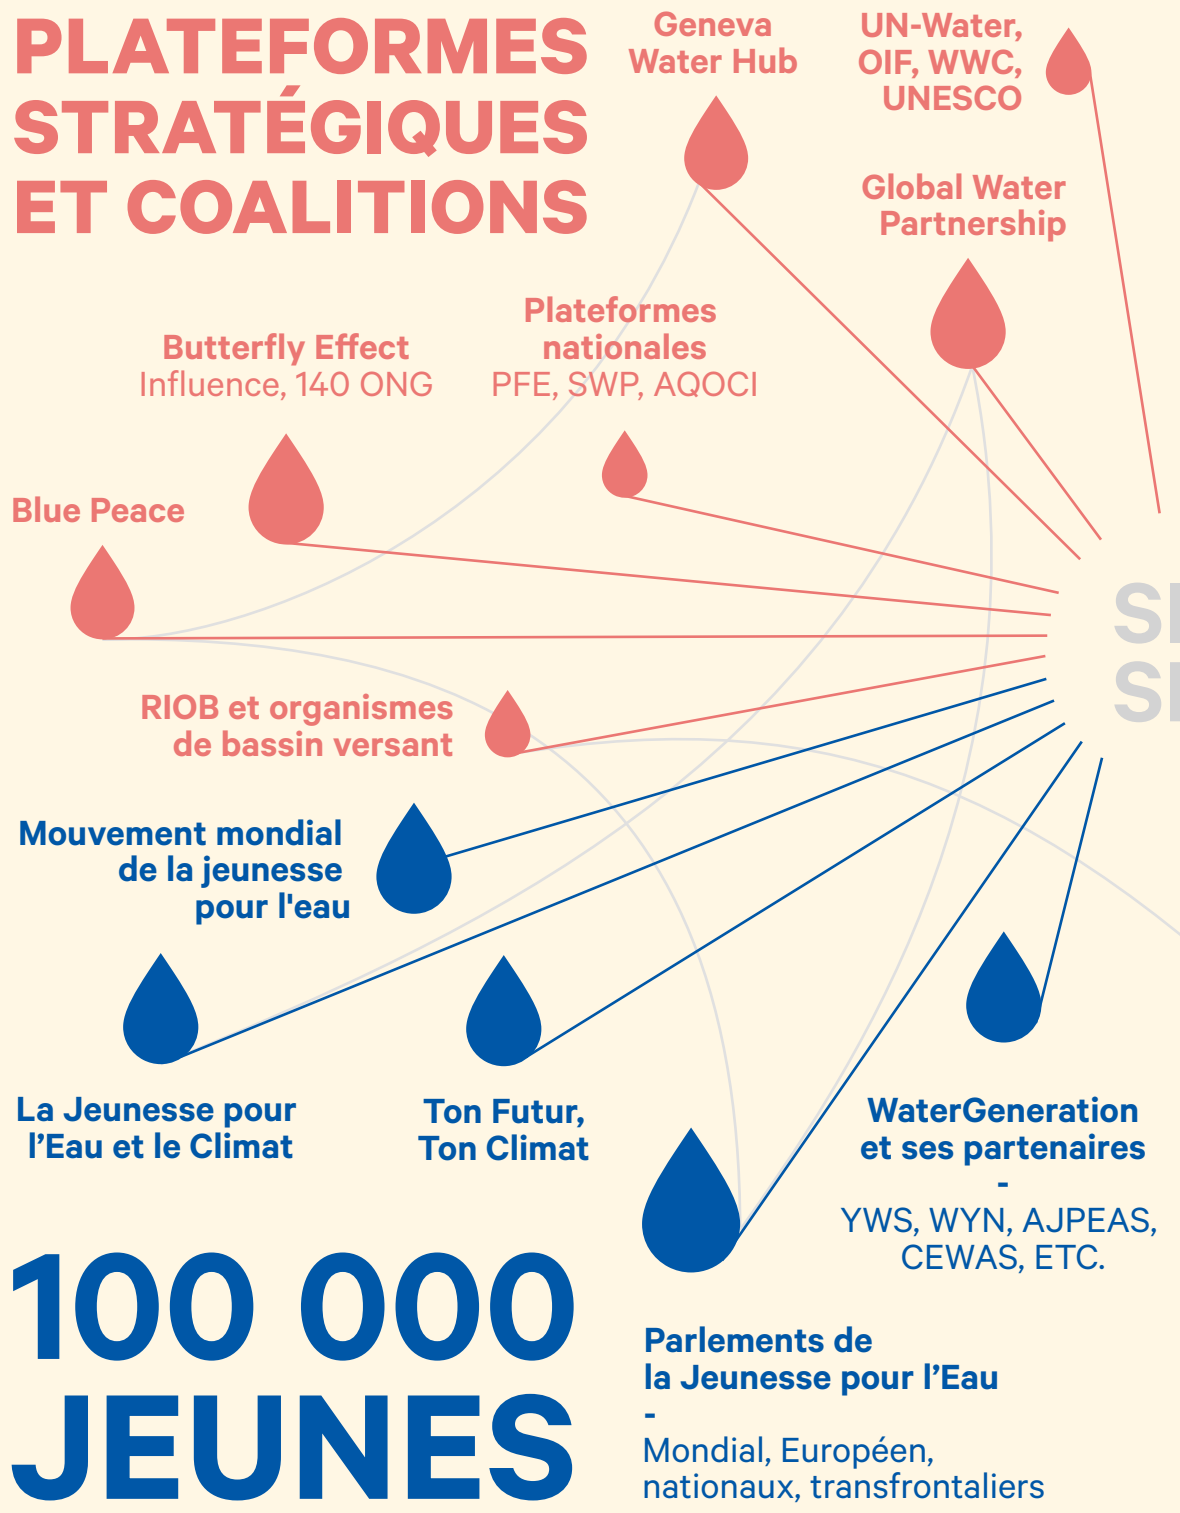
PLATEFORMES STRATÉGIQUES ET COALITIONS

Geneva Water Hub

UN-Water, OIF, WWC, UNESCO

Global Water Partnership

Plateformes nationales
PFE, SWP, AQOCI

Butterfly Effect
Influence, 140 ONG

Blue Peace

RIOB et organismes de bassin versant

S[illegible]
S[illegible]

Mouvement mondial de la jeunesse pour l'eau

La Jeunesse pour l'Eau et le Climat

Ton Futur, Ton Climat

WaterGeneration et ses partenaires
-
YWS, WYN, AJPEAS, CEWAS, ETC.

100 000 JEUNES

Parlements de la Jeunesse pour l'Eau
-
Mondial, Européen, nationaux, transfrontaliers